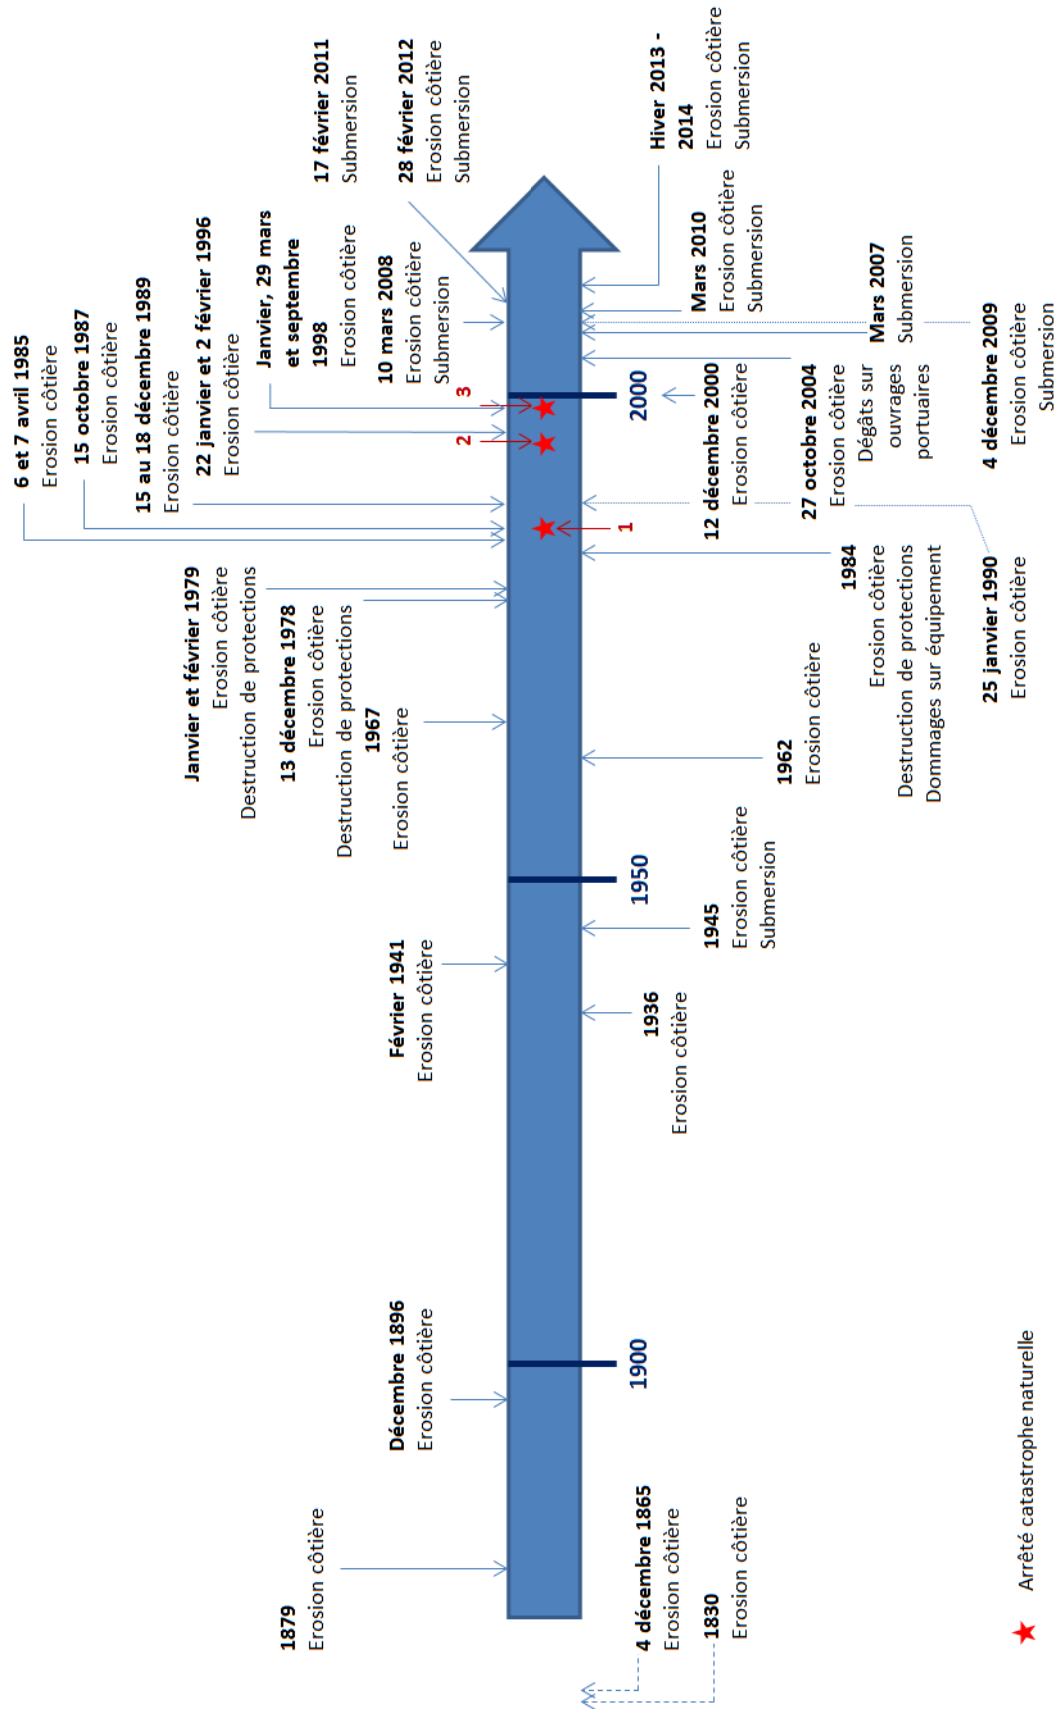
1830
Erosion côtière

4 décembre 1865
Erosion côtière

1879
Erosion côtière

Décembre 1896
Erosion côtière

1900

1936
Erosion côtière

Février 1941
Erosion côtière

1945
Erosion côtière
Submersion

1950

1962
Erosion côtière

1967
Erosion côtière

13 décembre 1978
Erosion côtière
Destruction de protections

Janvier et février 1979
Erosion côtière
Destruction de protections

1984
Erosion côtière
Destruction de protections
Dommages sur équipement

1

6 et 7 avril 1985
Erosion côtière

15 octobre 1987
Erosion côtière

15 au 18 décembre 1989
Erosion côtière

25 janvier 1990
Erosion côtière

2

22 janvier et 2 février 1996
Erosion côtière

3

Janvier, 29 mars et septembre 1998
Erosion côtière

12 décembre 2000
Erosion côtière

2000

27 octobre 2004
Erosion côtière
Dégâts sur ouvrages portuaires

Mars 2007
Submersion

10 mars 2008
Erosion côtière
Submersion

4 décembre 2009
Erosion côtière
Submersion

Mars 2010
Erosion côtière
Submersion

17 février 2011
Submersion

28 février 2012
Erosion côtière
Submersion

Hiver 2013 - 2014
Erosion côtière
Submersion

Arrêté catastrophe naturelle